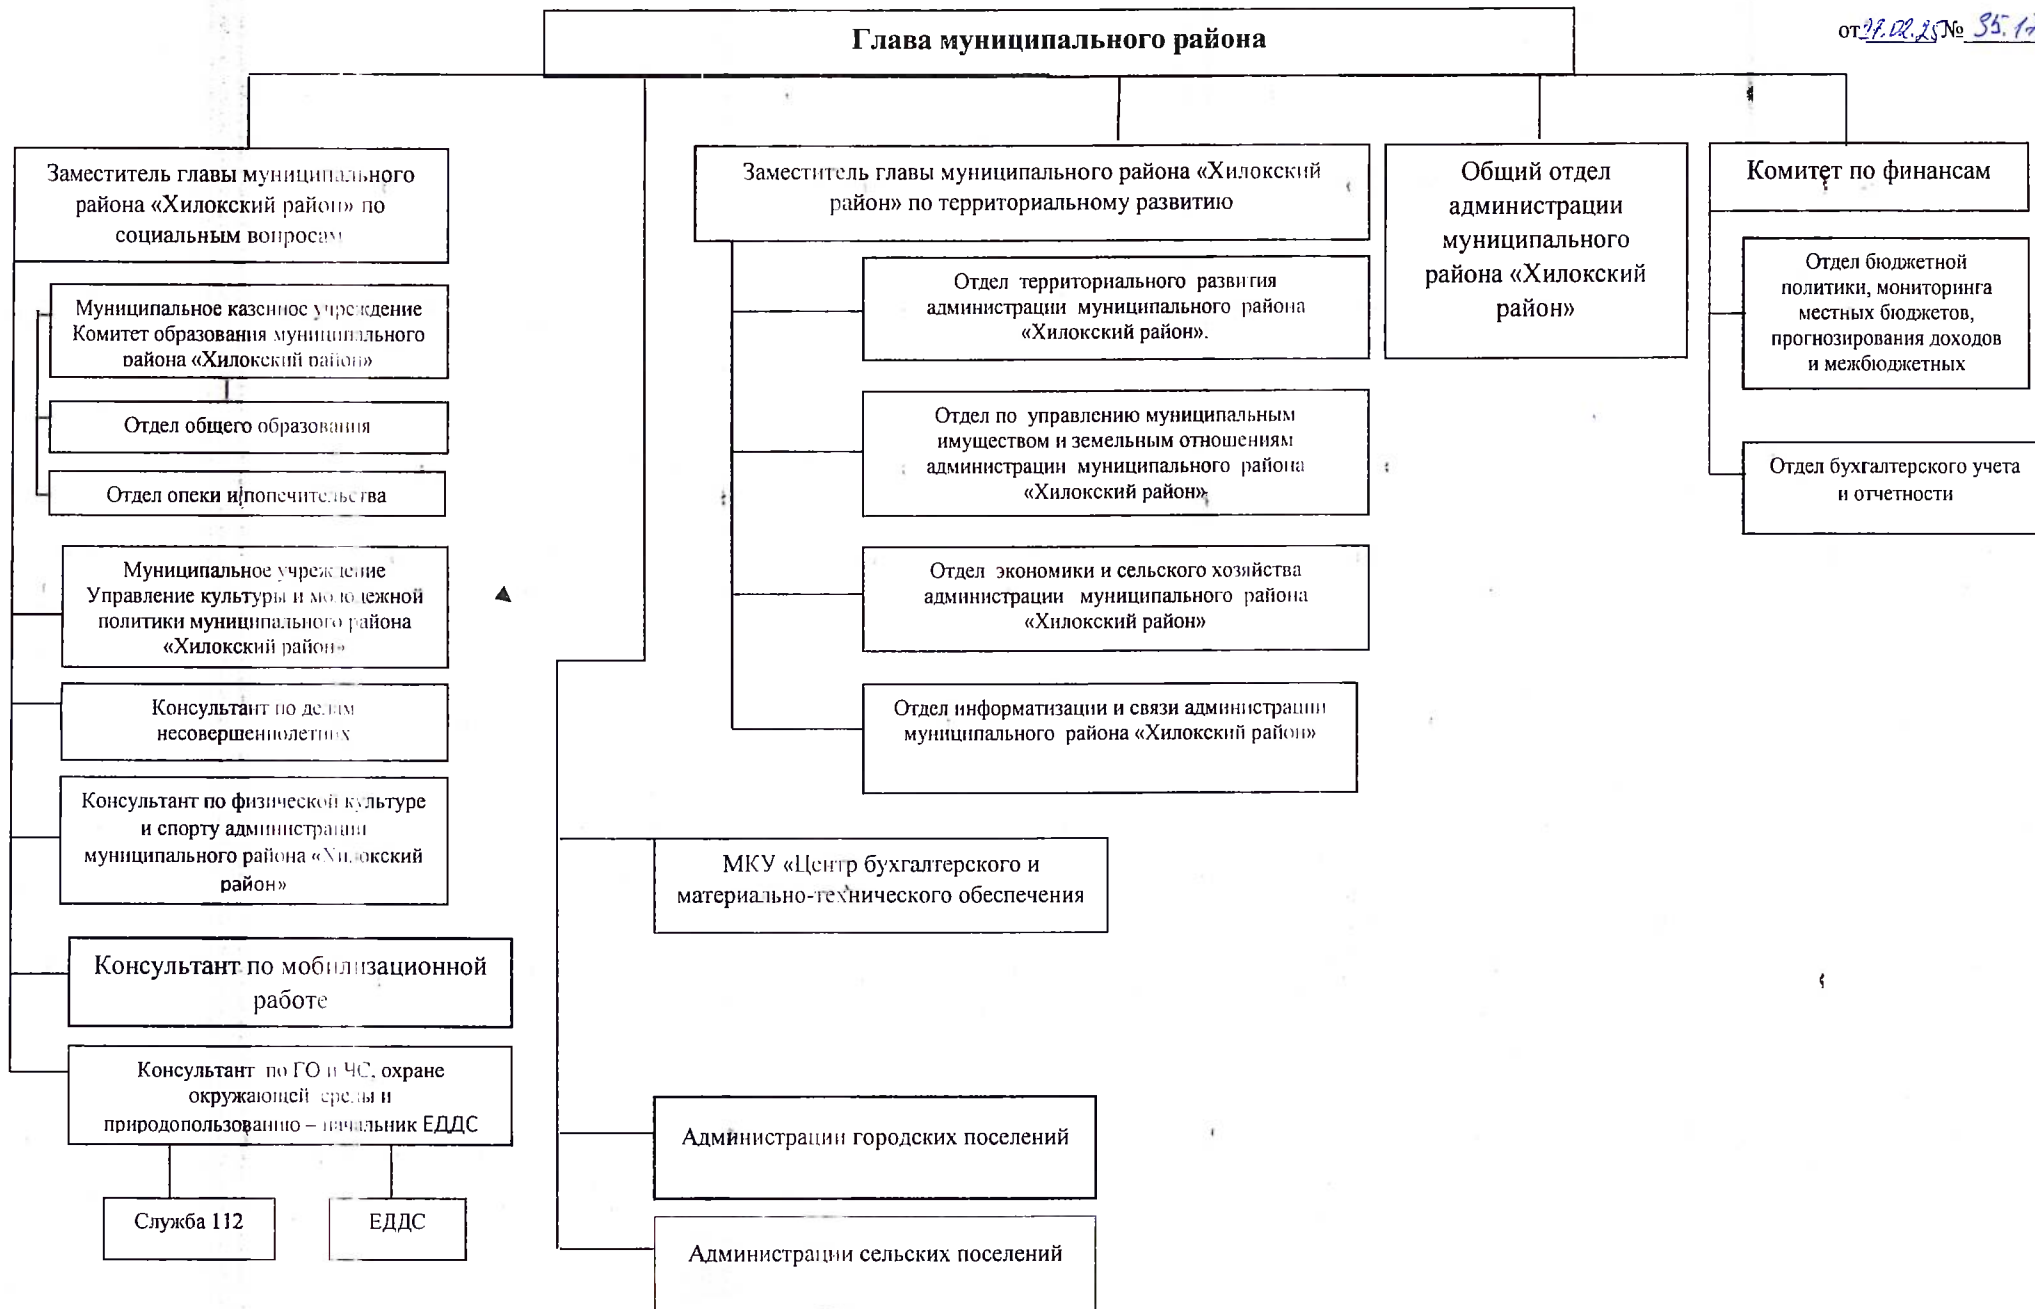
от 27.02.25 № 35.1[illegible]

Глава муниципального района

Заместитель главы муниципального района «Хилокский район» по социальным вопросам

Муниципальное казенное учреждение Комитет образования муниципального района «Хилокский район»

Отдел общего образования

Отдел опеки и попечительства

Муниципальное учреждение Управление культуры и молодежной политики муниципального района «Хилокский район»

Консультант по делам несовершеннолетних

Консультант по физической культуре и спорту администрации муниципального района «Хилокский район»

Консультант по мобилизационной работе

Консультант по ГО и ЧС, охране окружающей среды и природопользованию – начальник ЕДДС

Служба 112

ЕДДС

Заместитель главы муниципального района «Хилокский район» по территориальному развитию

Отдел территориального развития администрации муниципального района «Хилокский район».

Отдел по управлению муниципальным имуществом и земельным отношениям администрации муниципального района «Хилокский район»

Отдел экономики и сельского хозяйства администрации муниципального района «Хилокский район»

Отдел информатизации и связи администрации муниципального района «Хилокский район»

МКУ «Центр бухгалтерского и материально-технического обеспечения

Администрации городских поселений

Администрации сельских поселений

Общий отдел администрации муниципального района «Хилокский район»

Комитет по финансам

Отдел бюджетной политики, мониторинга местных бюджетов, прогнозирования доходов и межбюджетных

Отдел бухгалтерского учета и отчетности